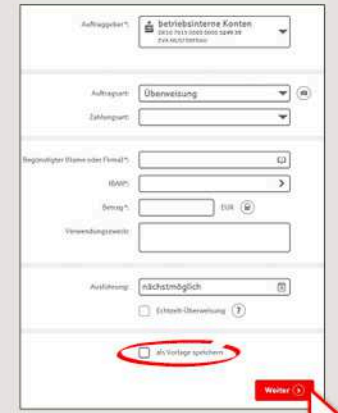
Auftraggeber*: betriebsinterne Konten
DE10 7015 0000 0000 5849 38
EVA MUSTERFRAU

Auftragsart: Überweisung
Zahlungsart:

Begünstigter (Name oder Firma)*:
IBAN*:
Betrag*: EUR
Verwendungszweck:

Ausführung: nächstmöglich
Echtzeit-Überweisung ?

als Vorlage speichern

Weiter